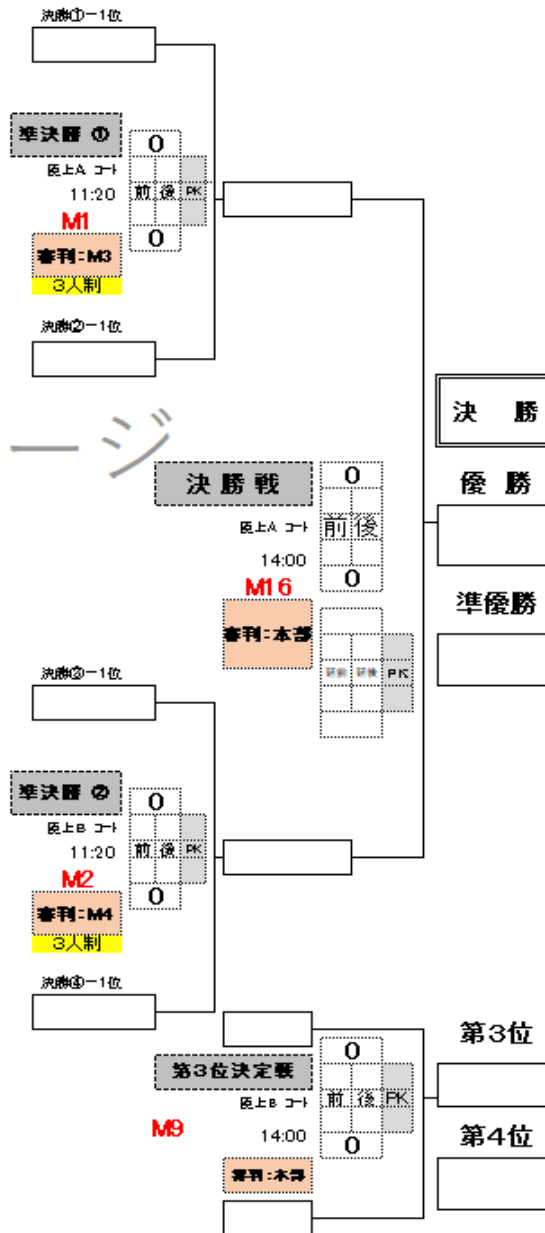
決勝①ー1位

準決勝 ①
陸上A コート
11:20
M1
審判：M3
3人制

| 0 | | |
|---|---|---|
| 前 | 後 | PK |
| 0 | | |

決勝②ー1位

ージ

決 勝

決勝戦
陸上A コート
14:00
M16
審判：本部

| 0 | |
|---|---|
| 前 | 後 |
| 0 | |

| 延前 | 延後 | PK |
|---|---|---|

優 勝

準優勝

決勝③ー1位

準決勝 ②
陸上B コート
11:20
M2
審判：M4
3人制

| 0 | | |
|---|---|---|
| 前 | 後 | PK |
| 0 | | |

決勝④ー1位

第3位決定戦
陸上B コート
14:00
M9
審判：本部

| 0 | | |
|---|---|---|
| 前 | 後 | PK |
| 0 | | |

第3位

第4位